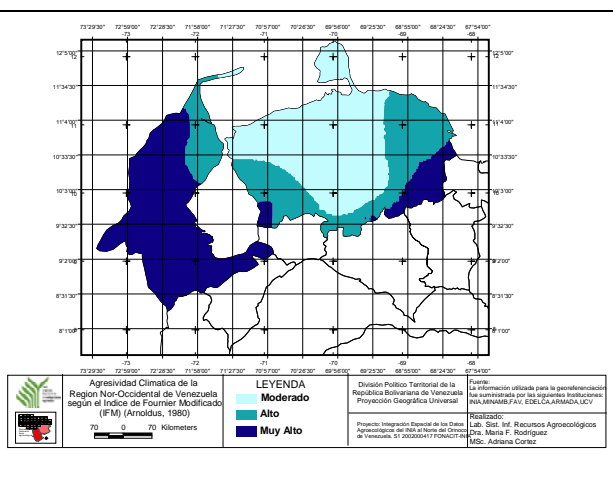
73°29'30" 72°59'00" 72°28'30" 71°58'00" 71°27'30" 70°57'00" 70°26'30" 69°56'00" 69°25'30" 68°55'00" 68°24'30" 67°54'00"

-73 -72 -71 -70 -69 -68

12°5'00" 12
11°34'30"
11°4'00" 11
10°33'30"
10°3'00" 10
9°32'30"
9°2'00" 9
8°31'30"
8°1'00" 8

12°5'00"
11°34'30"
11°4'00"
10°33'30"
10°3'00"
9°32'30"
9°2'00"
8°31'30"
8°1'00"

73°29'30" 72°59'00" 72°28'30" 71°58'00" 71°27'30" 70°57'00" 70°26'30" 69°56'00" 69°25'30" 68°55'00" 68°24'30" 67°54'00"

-73 -72 -71 -70 -69 -68

Agresividad Climatica de la Region Nor-Occidental de Venezuela según el Indice de Fournier Modificado (IFM) (Arnoldus, 1980)

70 0 70 Kilometers

LEYENDA
Moderado
Alto
Muy Alto

División Político Territorial de la República Bolivariana de Venezuela
Proyección Geográfica Universal

Proyecto: Integración Espacial de los Datos Agroecológicos del INIA al Norte del Orinoco de Venezuela. S1 2002000417 FONACIT-INIA

Fuente:
La información utilizada para la georeferenciación fue suministrada por las siguientes Instituciones: INIA,MINAMB,FAV, EDELCA,ARMADA,UCV

Realizado:
Lab. Sist. Inf. Recursos Agroecológicos
Dra. Maria F. Rodriguez
MSc. Adriana Cortez